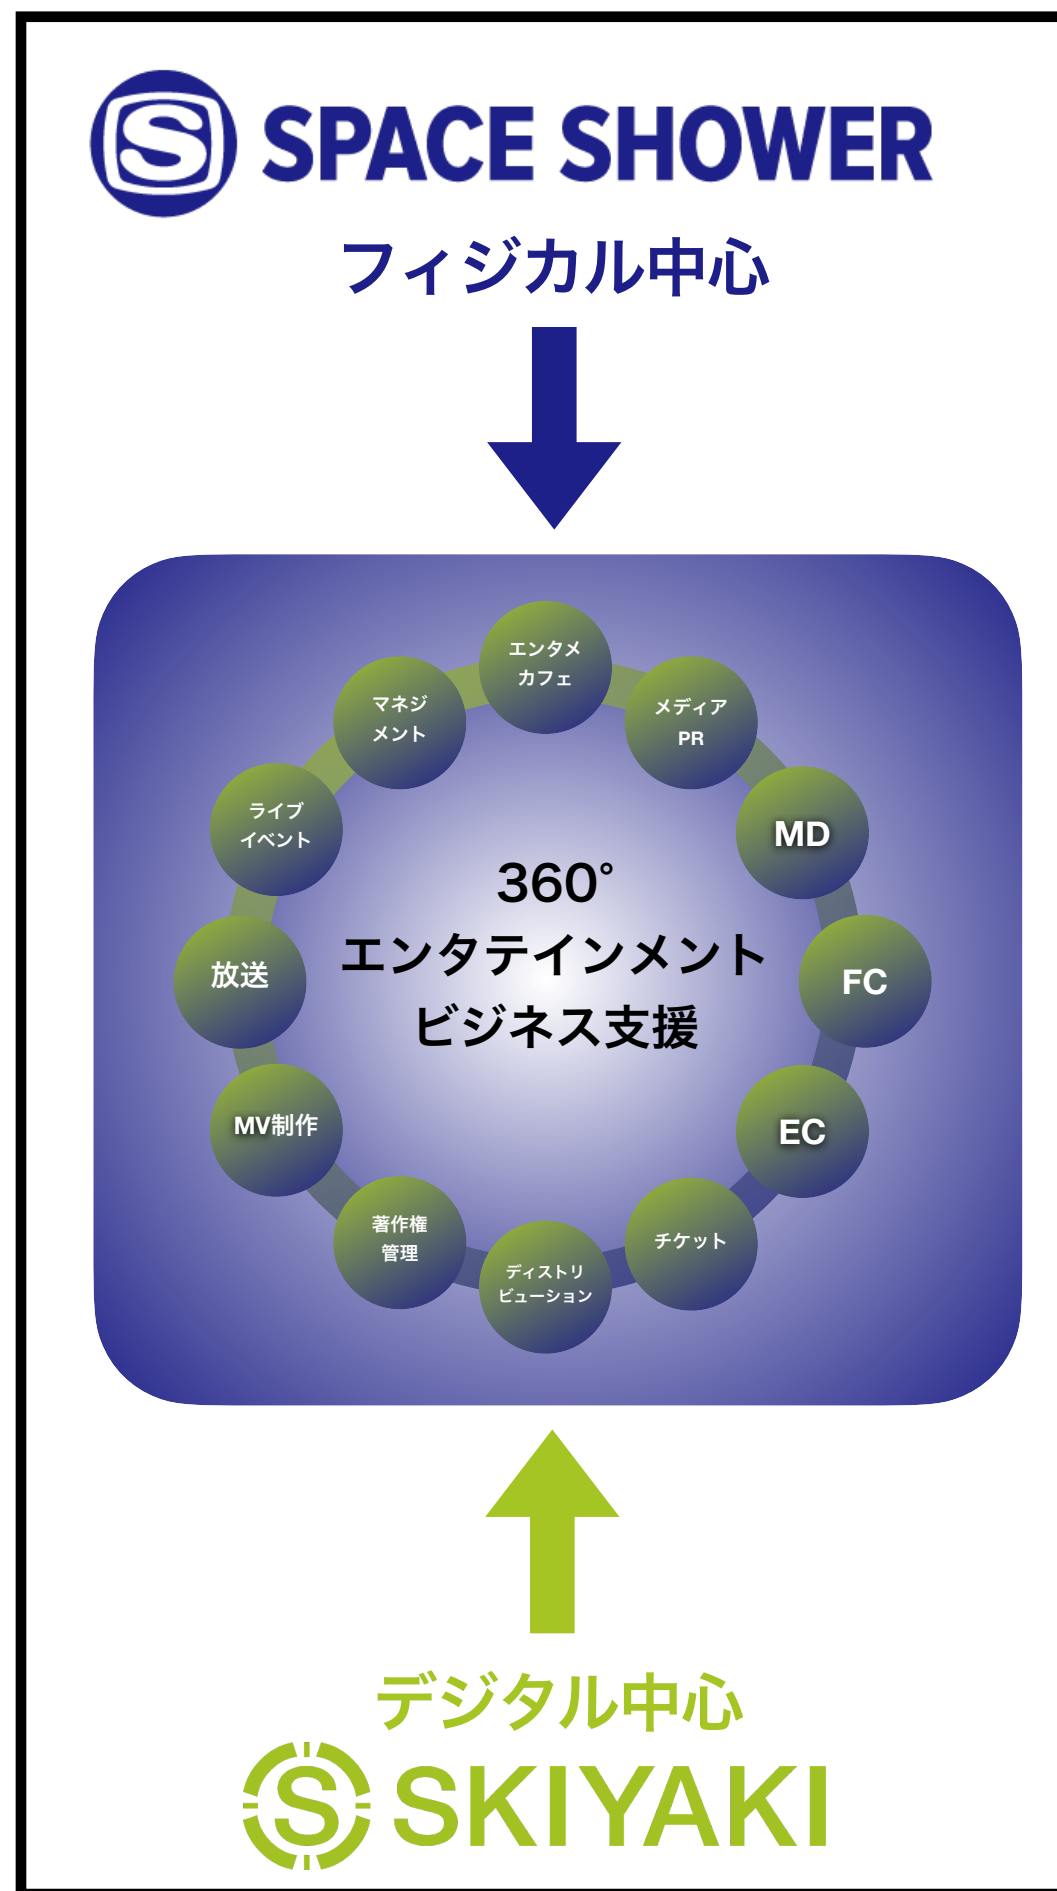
SPACE SHOWER

フィジカル中心

エンタメカフェ

メディアPR

MD

FC

EC

チケット

ディストリビューション

著作権管理

MV制作

放送

ライブイベント

マネジメント

360°
エンタテインメント
ビジネス支援

デジタル中心

SKIYAKI